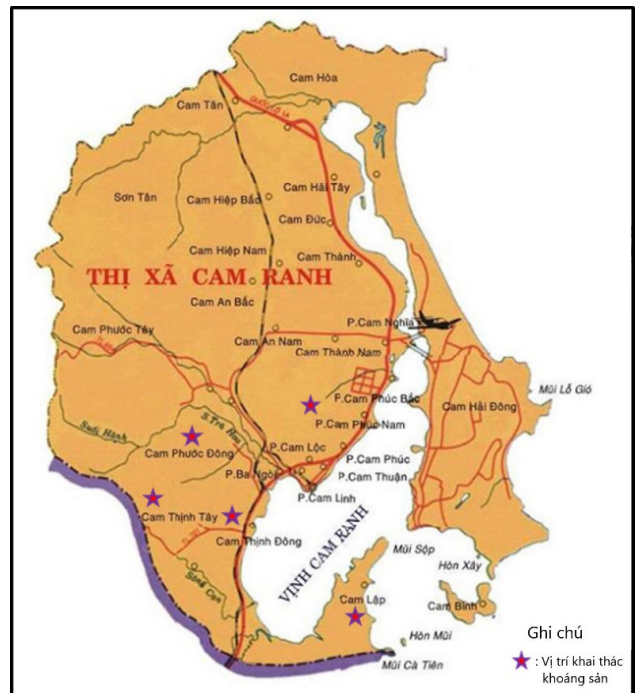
Cam Hòa
Cam Tân
Quốc lộ 1A
Cam Hải Tây
Sơn Tân
Cam Hiệp Bắc
Cam Đức
Cam Hiệp Nam
Cam Thành
THỊ XÃ CAM RANH
Cam An Bắc
Cam Phước Tây
P.Cam Nghĩa
Cam An Nam
Cam Thành Nam
Mũi Lỗ Gió
P.Cam Phúc Bắc
Cam Hải Đông
P.Cam Phúc Nam
Cam Phước Đông
P.Cam Lộc
P.Cam Phúc
P.Ba Ngòi
P.Cam Thuận
P.Cam Linh
Cam Thịnh Tây
Cam Thịnh Đông
VỊNH CAM RANH
Mũi Sộp
Hòn Xây
Cam Lập
Cam Bình
Hòn Mũi
Mũi Cà Tiên

Ghi chú
: Vị trí khai thác khoáng sản